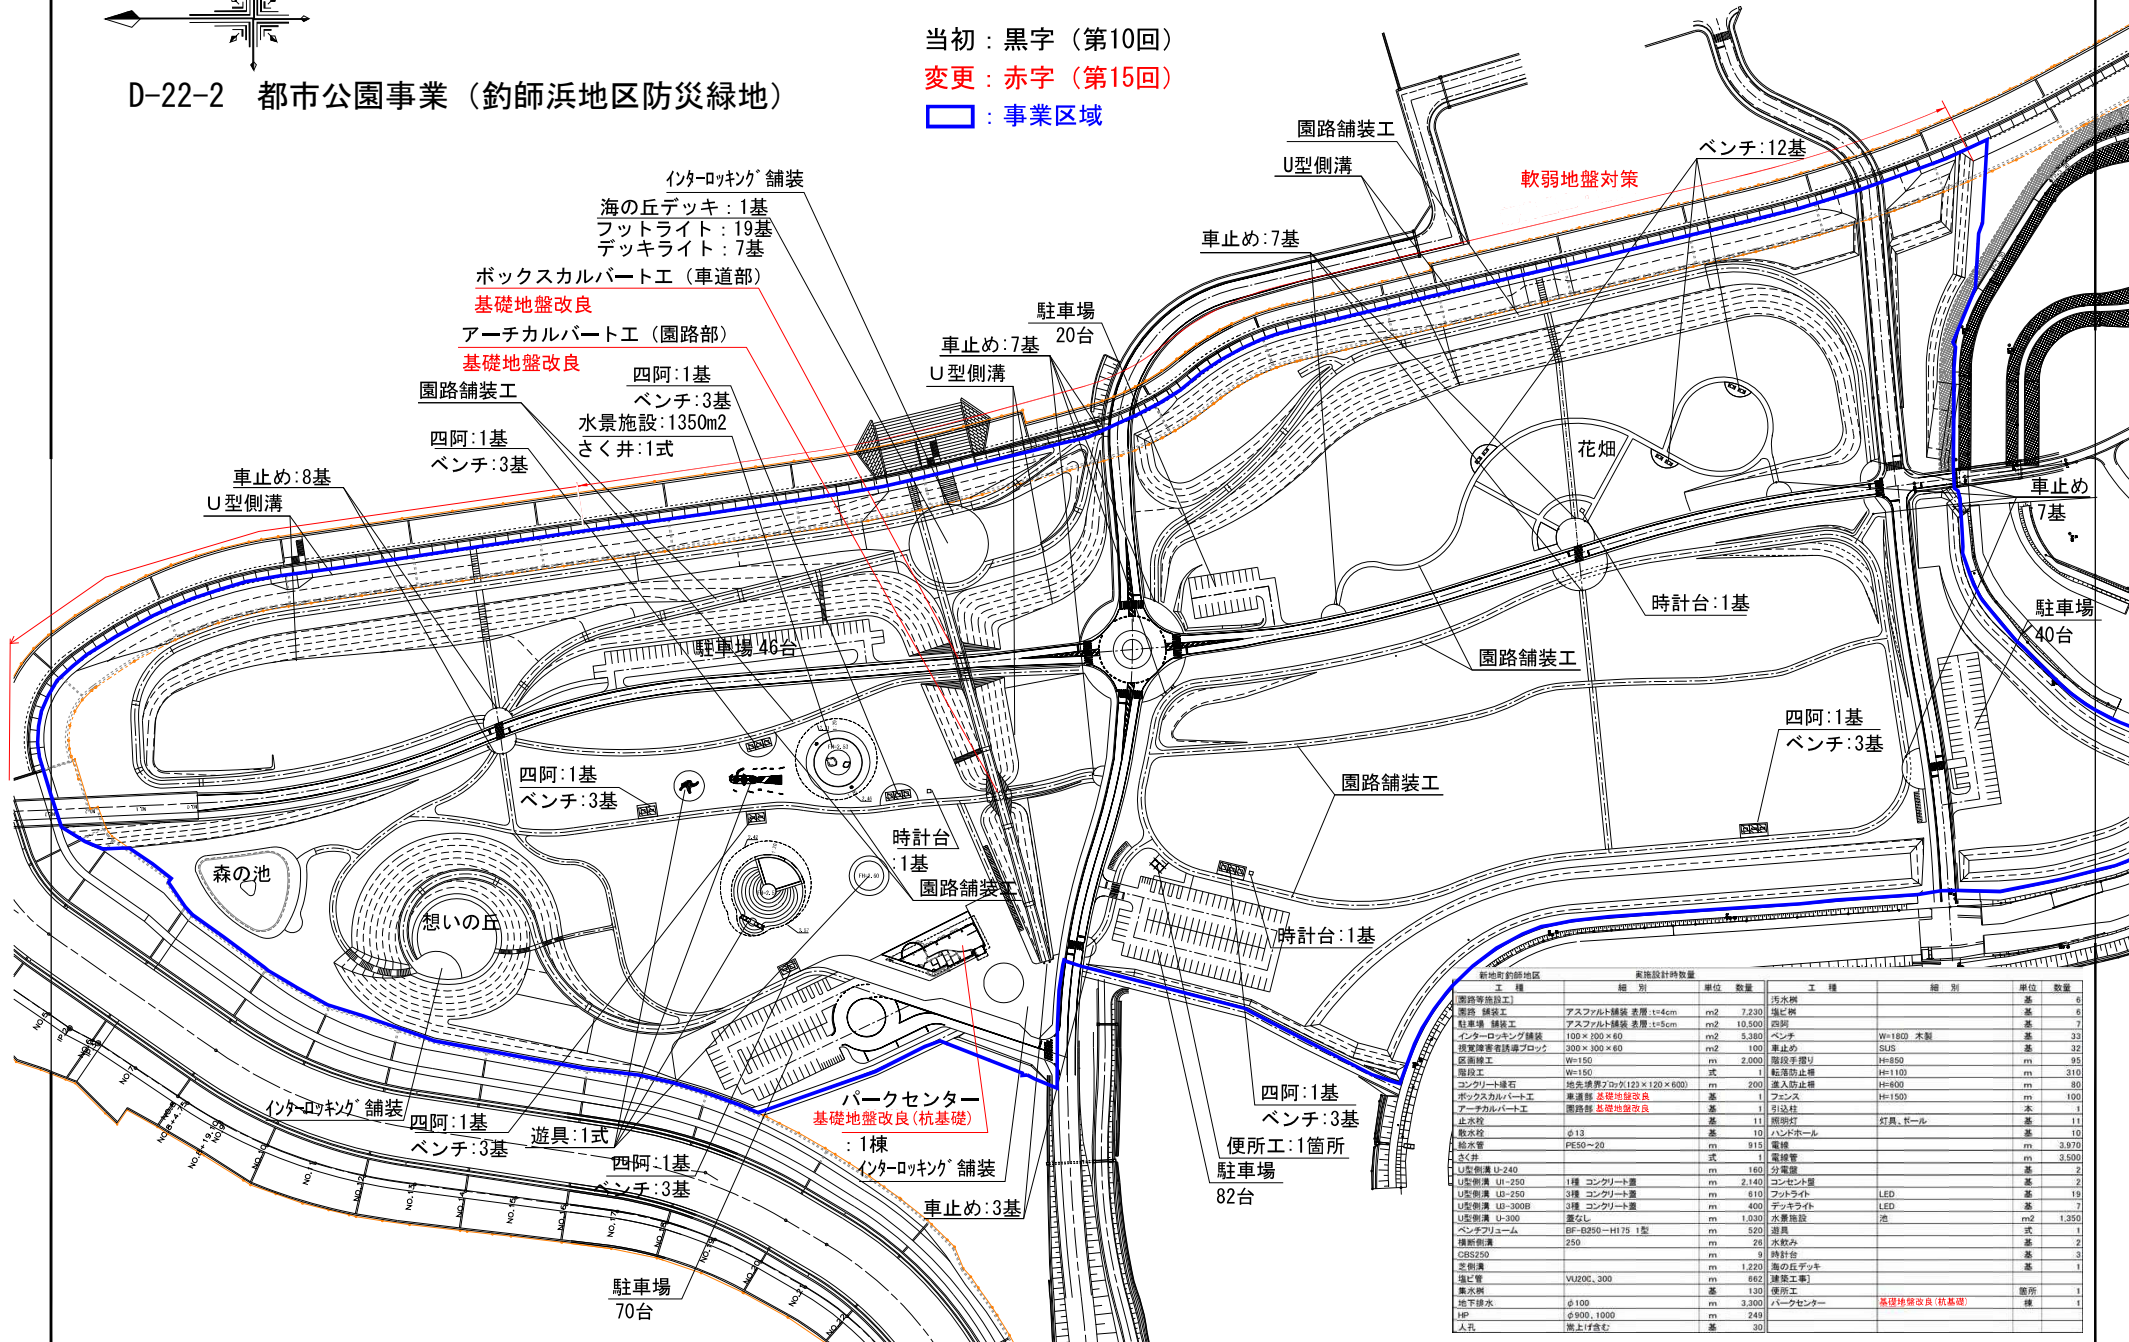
D-22-2　都市公園事業（釣師浜地区防災緑地）

当初：黒字（第10回）
変更：赤字（第15回）
：事業区域

園路舗装工
U型側溝
ベンチ：12基
軟弱地盤対策
車止め:7基
インターロッキング舗装
海の丘デッキ：1基
フットライト：19基
デッキライト：7基
ボックスカルバートエ（車道部）
基礎地盤改良
アーチカルバートエ（園路部）
基礎地盤改良
園路舗装工
四阿:1基
ベンチ:3基
水景施設:1350m2
さく井:1式
四阿:1基
ベンチ:3基
車止め:8基
U型側溝
駐車場
20台
車止め:7基
U型側溝
花畑
車止め
7基
時計台:1基
駐車場
40台
駐車場 46台
園路舗装工
四阿:1基
ベンチ:3基
四阿:1基
ベンチ:3基
園路舗装工
時計台
:1基
園路舗装工
森の池
想いの丘
時計台:1基
インターロッキング舗装
四阿:1基
ベンチ:3基
遊具:1式
パークセンター
基礎地盤改良（杭基礎）
:1棟
四阿:1基
ベンチ:3基
インターロッキング舗装
車止め:3基
四阿:1基
ベンチ:3基
便所工:1箇所
駐車場
82台
駐車場
70台

| 工種 | 細別 | 単位 | 数量 | 工種 | 細別 | 単位 | 数量 |
|---|---|---|---|---|---|---|---|
| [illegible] | | | | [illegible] | | | |